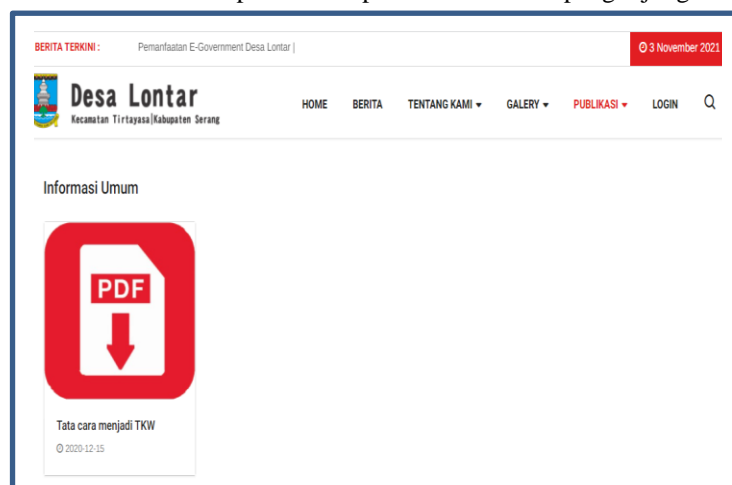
BERITA TERKINI : Pemanfaatan E-Government Desa Lontar |

3 November 2021

Desa Lontar
Kecamatan Tirtayasa|Kabupaten Serang

HOME BERITA TENTANG KAMI ▾ GALERY ▾ PUBLIKASI ▾ LOGIN

Informasi Umum

PDF

Tata cara menjadi TKW

2020-12-15